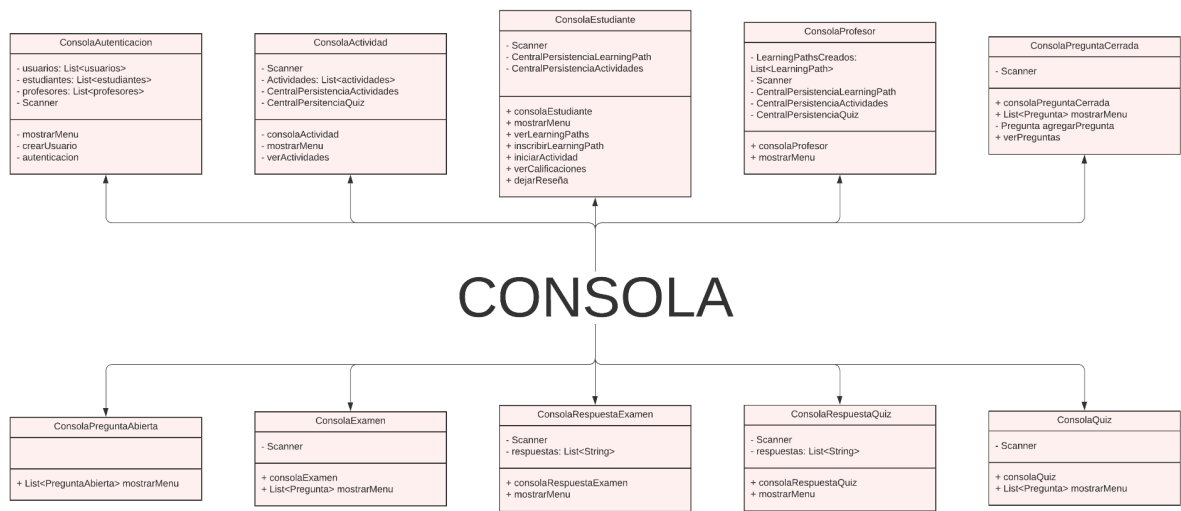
ConsolaAutenticacion

- usuarios: List<usuarios>
- estudiantes: List<estudiantes>
- profesores: List<profesores>
- Scanner

- mostrarMenu
- crearUsuario
- autenticacion

ConsolaActividad

- Scanner
- Actividades: List<actividades>
- CentralPersistenciaActividades
- CentralPersitenciaQuiz

- consolaActividad
- mostrarMenu
- verActividades

ConsolaEstudiante

- Scanner
- CentralPersistenciaLearningPath
- CentralPersistenciaActividades

+ consolaEstudiante
+ mostrarMenu
+ verLearningPaths
+ inscribirLearningPath
+ iniciarActividad
+ verCalificaciones
+ dejarReseña

ConsolaProfesor

- LearningPathsCreados: List<LearningPath>
- Scanner
- CentralPersistenciaLearningPath
- CentralPersistenciaActividades
- CentralPersistenciaQuiz

+ consolaProfesor
+ mostrarMenu

ConsolaPreguntaCerrada

- Scanner

+ consolaPreguntaCerrada
+ List<Pregunta> mostrarMenu
- Pregunta agregarPregunta
+ verPreguntas

CONSOLA

ConsolaPreguntaAbierta

+ List<PreguntaAbierta> mostrarMenu

ConsolaExamen

- Scanner

+ consolaExamen
+ List<Pregunta> mostrarMenu

ConsolaRespuestaExamen

- Scanner
- respuestas: List<String>

+ consolaRespuestaExamen
+ mostrarMenu

ConsolaRespuestaQuiz

- Scanner
- respuestas: List<String>

+ consolaRespuestaQuiz
+ mostrarMenu

ConsolaQuiz

- Scanner

+ consolaQuiz
+ List<Pregunta> mostrarMenu